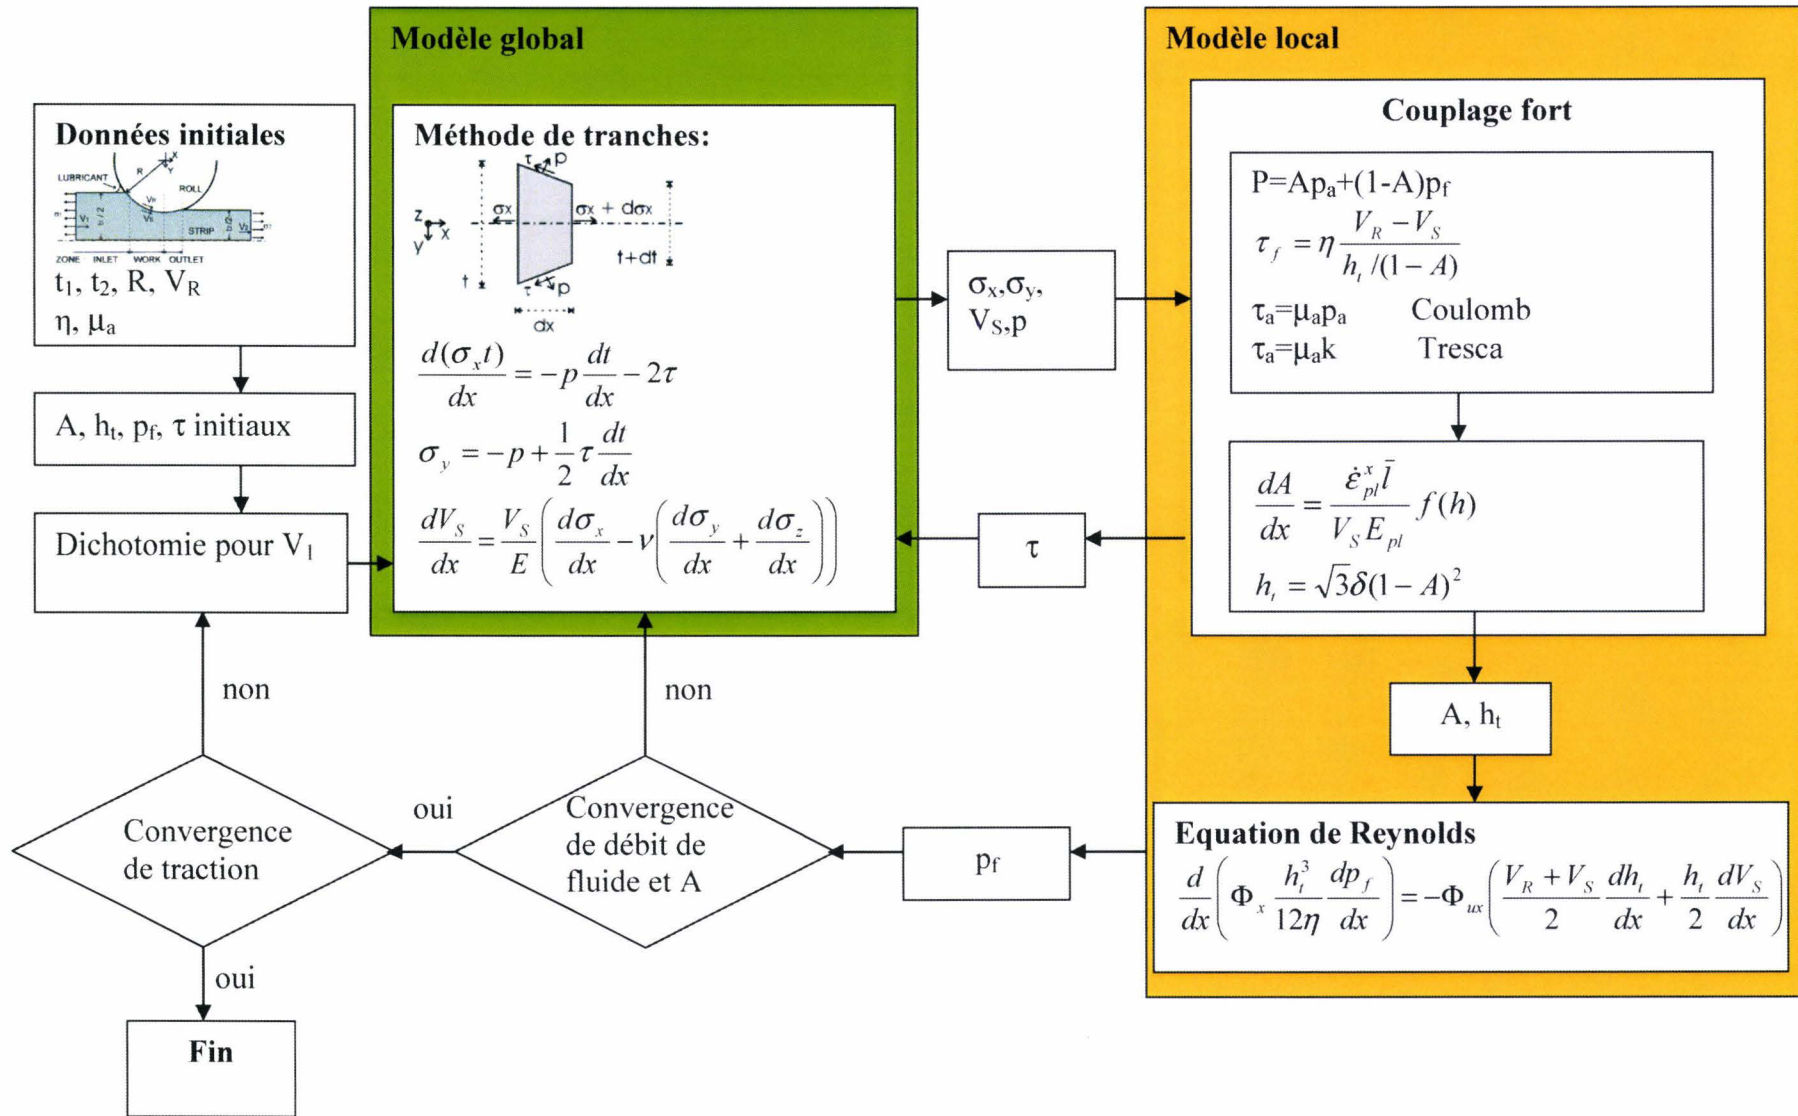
Données initiales

LUBRICANT R X Y ROLL $V_1$ $V_R$ $V_S$ STRIP $V_2$ ZONE INLET WORK OUTLET

$t_1$, $t_2$, R, $V_R$

$\eta$, $\mu_a$

A, $h_t$, $p_f$, $\tau$ initiaux

Dichotomie pour $V_1$

non

Convergence de traction

oui

Fin

Modèle global

Méthode de tranches:

$\tau$ p $\sigma x$ $\sigma x + d\sigma x$ z y x t t+dt $\tau$ p dx

$\frac{d(\sigma_x t)}{dx} = -p\frac{dt}{dx} - 2\tau$

$\sigma_y = -p + \frac{1}{2}\tau\frac{dt}{dx}$

$\frac{dV_S}{dx} = \frac{V_S}{E}\left(\frac{d\sigma_x}{dx} - \nu\left(\frac{d\sigma_y}{dx} + \frac{d\sigma_z}{dx}\right)\right)$

non

oui

Convergence de débit de fluide et A

$\sigma_x$,$\sigma_y$, $V_S$,p

$\tau$

$p_f$

Modèle local

Couplage fort

$P=Ap_a+(1-A)p_f$

$\tau_f = \eta\frac{V_R - V_S}{h_t/(1-A)}$

$\tau_a=\mu_a p_a$ Coulomb

$\tau_a=\mu_a k$ Tresca

$\frac{dA}{dx} = \frac{\dot{\varepsilon}_{pl}^x \bar{l}}{V_S E_{pl}} f(h)$

$h_t = \sqrt{3}\delta(1-A)^2$

A, $h_t$

Equation de Reynolds

$\frac{d}{dx}\left(\Phi_x \frac{h_t^3}{12\eta}\frac{dp_f}{dx}\right) = -\Phi_{ux}\left(\frac{V_R + V_S}{2}\frac{dh_t}{dx} + \frac{h_t}{2}\frac{dV_S}{dx}\right)$